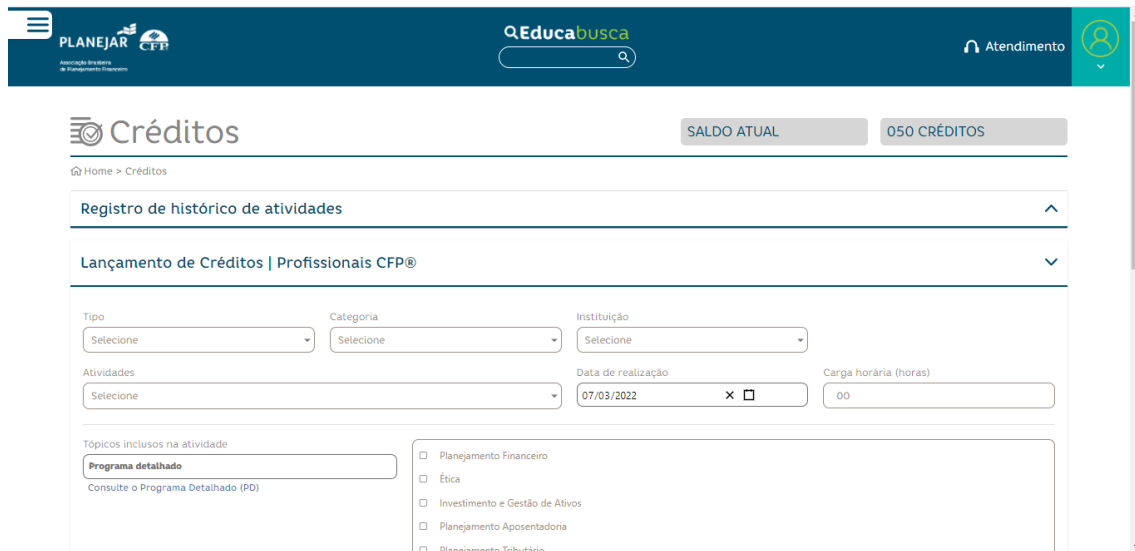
PLANEJAR CFP
Associação Brasileira de Planejamento Financeiro

Educabusca

Atendimento

Créditos

SALDO ATUAL

050 CRÉDITOS

Home > Créditos

Registro de histórico de atividades

Lançamento de Créditos | Profissionais CFP®

Tipo
Selecione

Categoria
Selecione

Instituição
Selecione

Atividades
Selecione

Data de realização
07/03/2022

Carga horária (horas)
00

Tópicos inclusos na atividade
Programa detalhado
Consulte o Programa Detalhado (PD)

Planejamento Financeiro
Ética
Investimento e Gestão de Ativos
Planejamento Aposentadoria
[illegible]